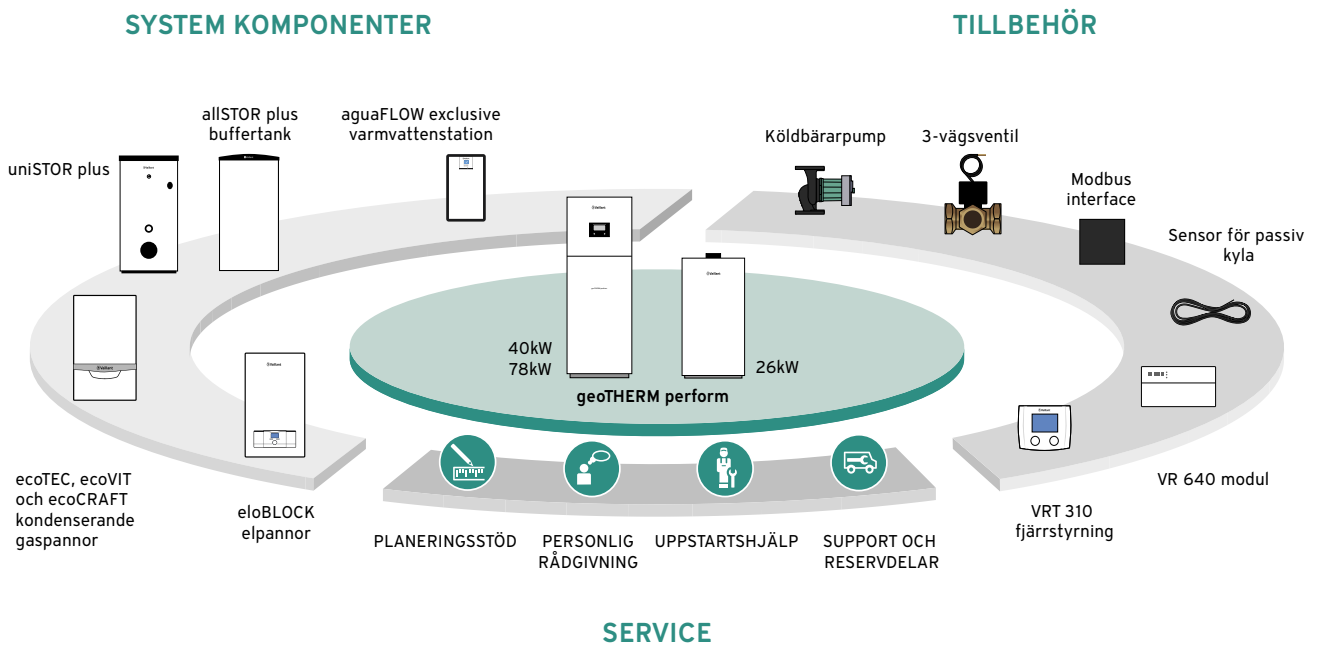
SYSTEM KOMPONENTER

TILLBEHÖR

uniSTOR plus

allSTOR plus buffertank

aguaFLOW exclusive varmvattenstation

Köldbärarpump

3-vägsventil

Modbus interface

Sensor för passiv kyla

40kW
78kW

26kW

geoTHERM perform

ecoTEC, ecoVIT och ecoCRAFT kondenserande gaspannor

eloBLOCK elpannor

PLANERINGSSTÖD

PERSONLIG RÅDGIVNING

UPPSTARTSHJÄLP

SUPPORT OCH RESERVDELAR

VRT 310 fjärrstyrning

VR 640 modul

SERVICE